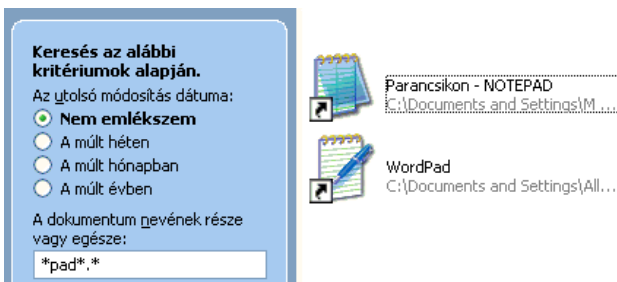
Keresés az alábbi kritériumok alapján.

Az utolsó módosítás dátuma:

Nem emlékszem

A múlt héten

A múlt hónapban

A múlt évben

A dokumentum nevének része vagy egésze:

*pad*.*

Parancsikon - NOTEPAD
C:\Documents and Settings\M ...

WordPad
C:\Documents and Settings\All...